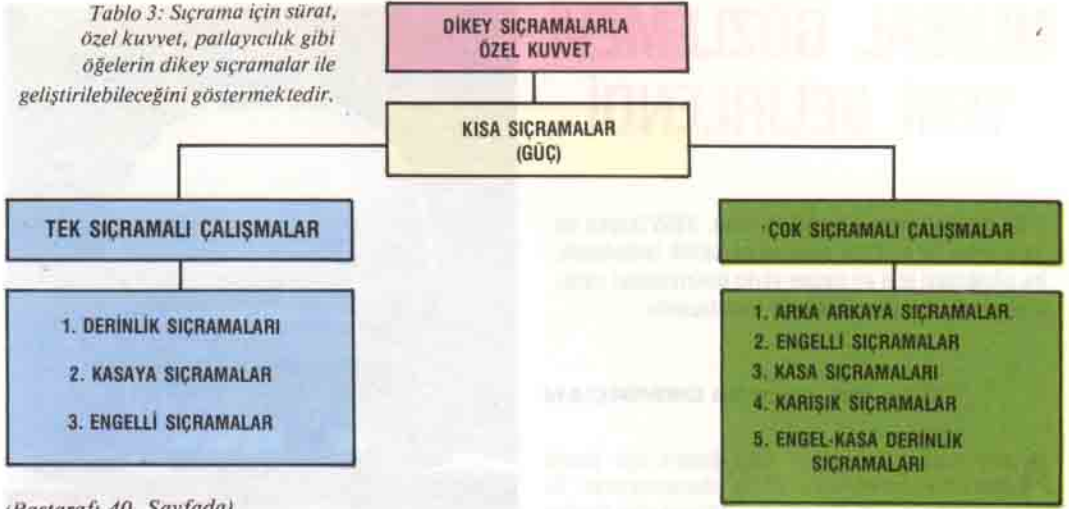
Tablo 3: Sıçrama için sürat, özel kuvvet, patlayıcılık gibi öğelerin dikey sıçramalar ile geliştirilebileceğini göstermektedir.

DİKEY SIÇRAMALARLA ÖZEL KUVVET

KISA SIÇRAMALAR (GÜÇ)

TEK SIÇRAMALI ÇALIŞMALAR

1. DERİNLİK SIÇRAMALARI
2. KASAYA SIÇRAMALAR
3. ENGELLİ SIÇRAMALAR

ÇOK SIÇRAMALI ÇALIŞMALAR

1. ARKA ARKAYA SIÇRAMALAR
2. ENGELLİ SIÇRAMALAR
3. KASA SIÇRAMALARI
4. KARIŞIK SIÇRAMALAR
5. ENGEL-KASA DERİNLİK SIÇRAMALARI

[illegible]

(Baştarafı 40. Sayfada)